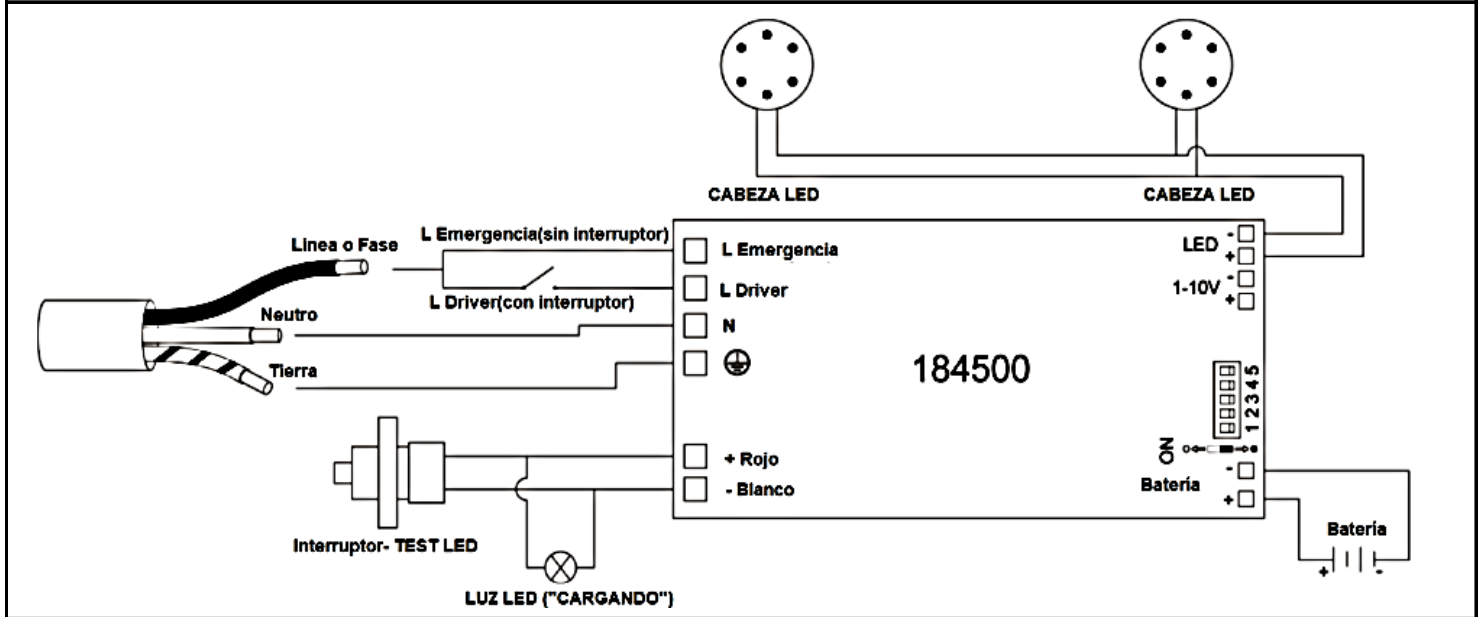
CABEZA LED

CABEZA LED

Linea o Fase

L Emergencia(sin interruptor)

L Driver(con interruptor)

Neutro

Tierra

L Emergencia

L Driver

N

184500

LED - +

1-10V - +

1 2 3 4 5

ON

- Batería +

Batería

+ -

+ Rojo

- Blanco

Interruptor- TEST LED

LUZ LED ("CARGANDO")